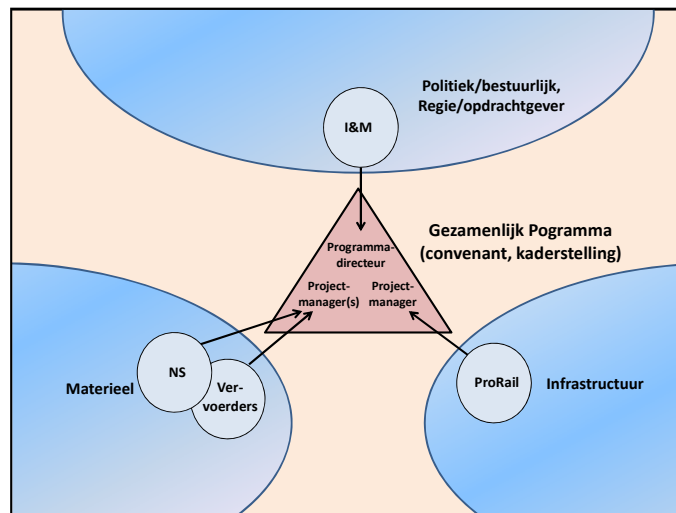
Politiek/bestuurlijk, Regie/opdrachtgever

I&M

Gezamenlijk Pogramma (convenant, kaderstelling)

Programmadirecteur

Projectmanager(s)

Projectmanager

Materieel

NS

Vervoerders

ProRail

Infrastructuur